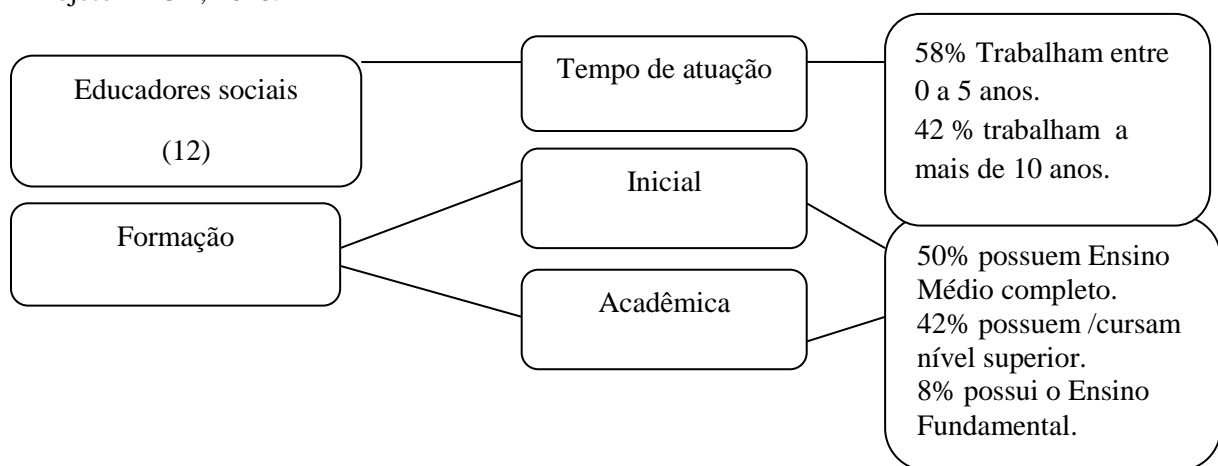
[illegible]

Educadores sociais

(12)

Tempo de atuação

58% Trabalham entre 0 a 5 anos.
42 % trabalham a mais de 10 anos.

Formação

Inicial

Acadêmica

50% possuem Ensino Médio completo.
42% possuem /cursam nível superior.
8% possui o Ensino Fundamental.